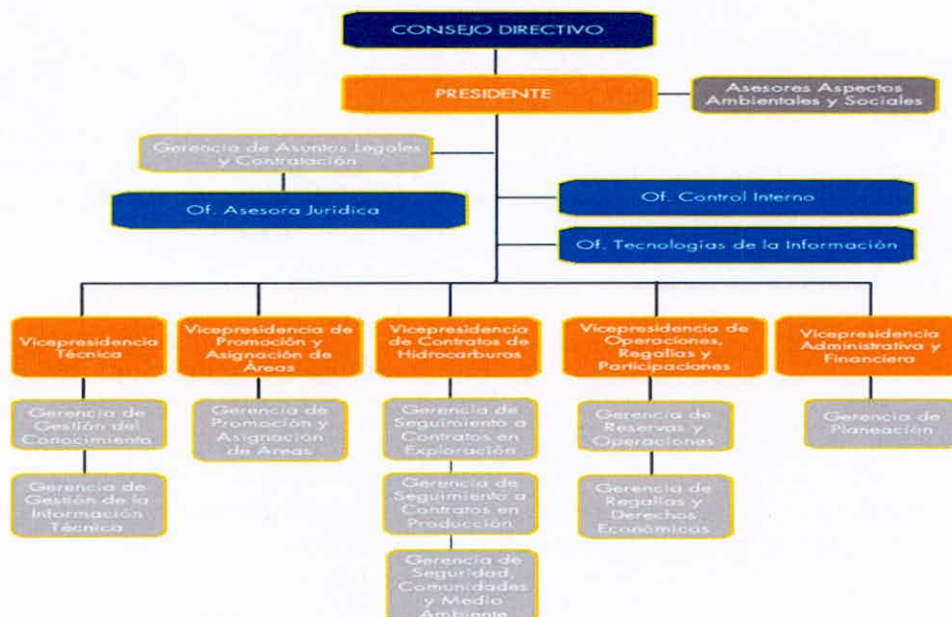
CONSEJO DIRECTIVO

PRESIDENTE

Asesores Aspectos Ambientales y Sociales

Gerencia de Asuntos Legales y Contratación

Of. Asesora Jurídica

Of. Control Interno

Of. Tecnologías de la Información

Vicepresidencia Técnica

Gerencia de Gestión del Conocimiento

Gerencia de Gestión de la Información Técnica

Vicepresidencia de Promoción y Asignación de Áreas

Gerencia de Promoción y Asignación de Áreas

Vicepresidencia de Contratos de Hidrocarburos

Gerencia de Seguimiento a Contratos en Exploración

Gerencia de Seguimiento a Contratos en Producción

Gerencia de Seguridad, Comunidades y Medio Ambiente

Vicepresidencia de Operaciones, Regalías y Participaciones

Gerencia de Reservas y Operaciones

Gerencia de Regalías y Derechos Económicos

Vicepresidencia Administrativa y Financiera

Gerencia de Planeación